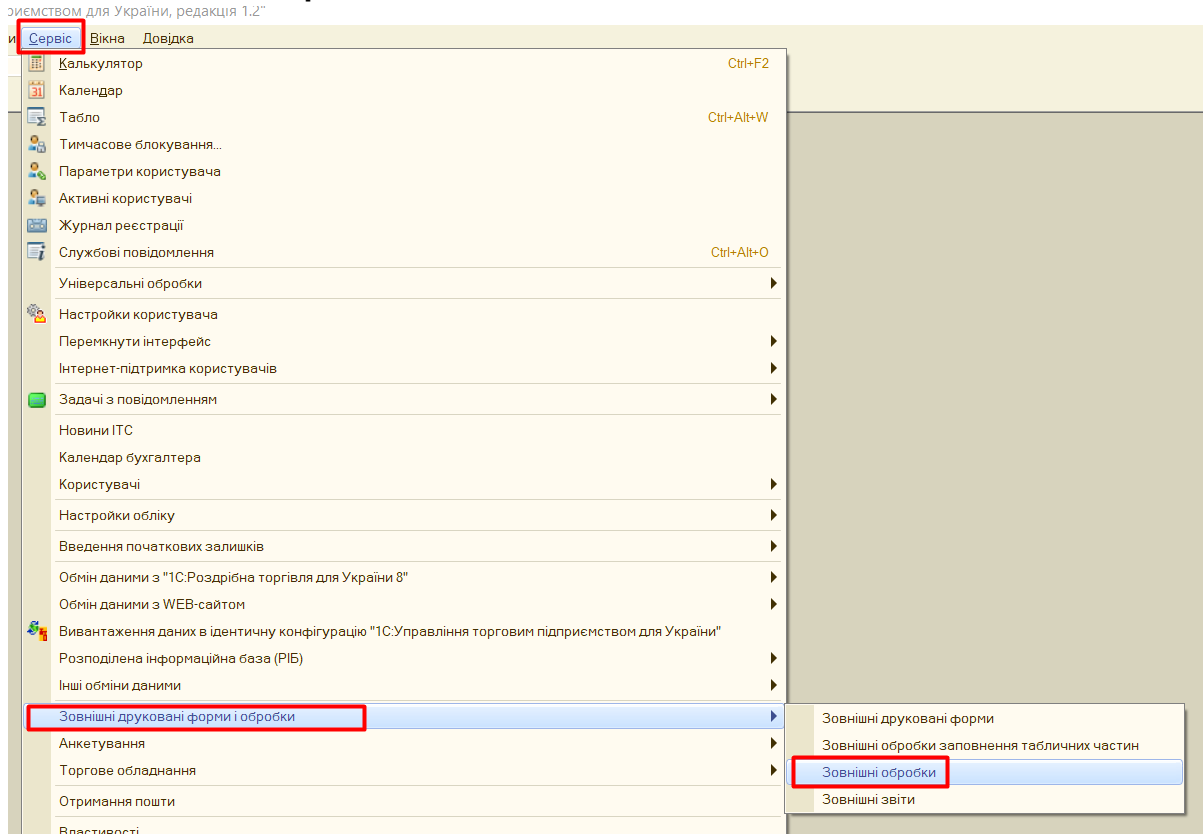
риємством для України, редакція 1.2"

и Сервіс Вікна Довідка

Калькулятор Ctrl+F2
Календар
Табло Ctrl+Alt+W
Тимчасове блокування...
Параметри користувача
Активні користувачі
Журнал реєстрації
Службові повідомлення Ctrl+Alt+O
Універсальні обробки
Настройки користувача
Перемкнути інтерфейс
Інтернет-підтримка користувачів
Задачі з повідомленням
Новини ІТС
Календар бухгалтера
Користувачі
Настройки обліку
Введення початкових залишків
Обмін даними з "1С:Роздрібна торгівля для України 8"
Обмін даними з WEB-сайтом
Вивантаження даних в ідентичну конфігурацію "1С:Управління торговим підприємством для України"
Розподілена інформаційна база (РІБ)
Інші обміни даними
Зовнішні друковані форми і обробки
Анкетування
Торгове обладнання
Отримання пошти
Властивості

Зовнішні друковані форми
Зовнішні обробки заповнення табличних частин
Зовнішні обробки
Зовнішні звіти